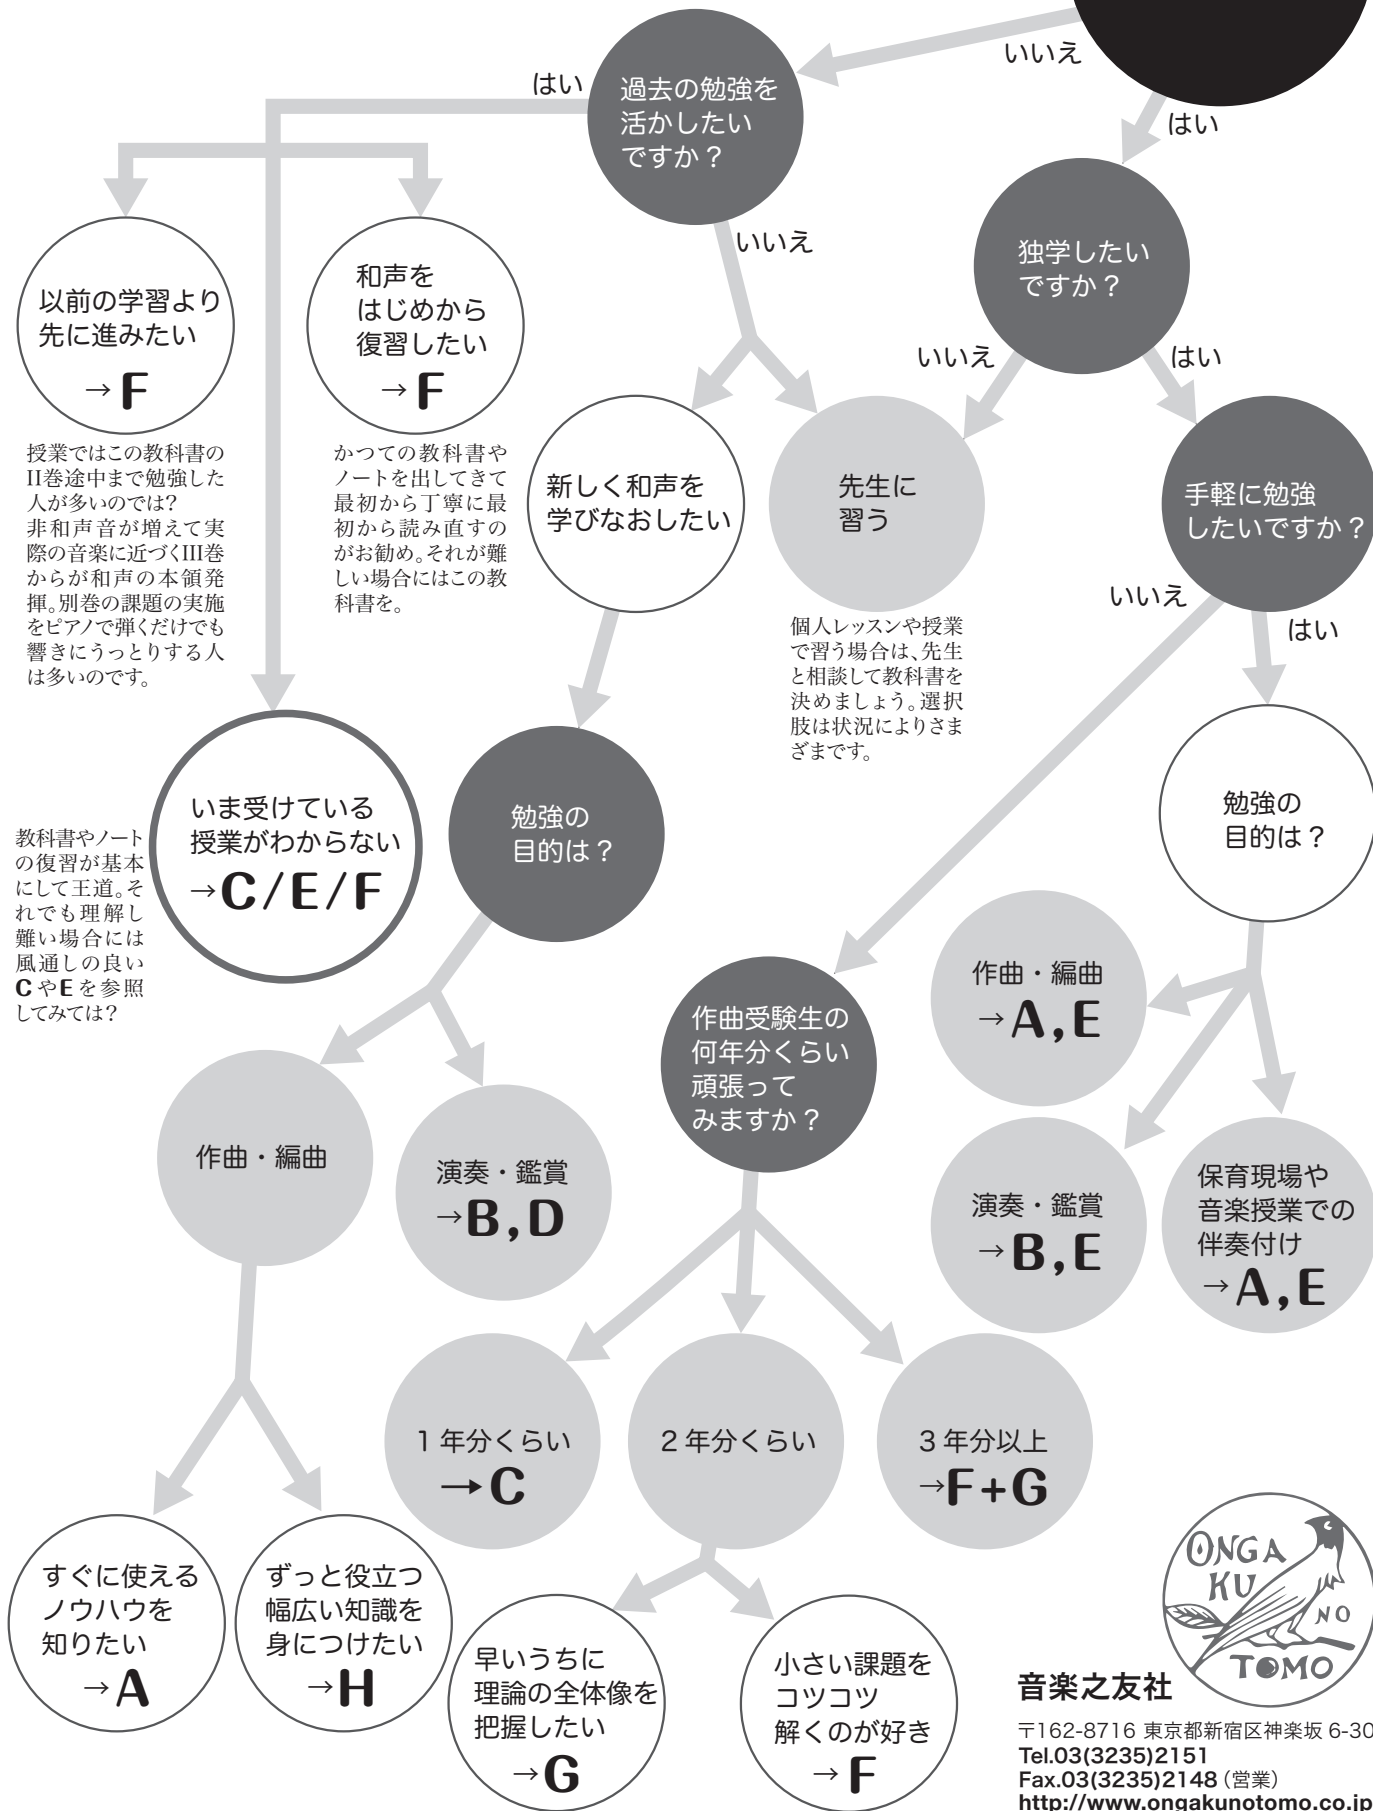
いいえ

はい

はい

過去の勉強を活かしたいですか？

いいえ

独学したいですか？

以前の学習より先に進みたい
→F

授業ではこの教科書のII巻途中まで勉強した人が多いのでは？非和声音が増えて実際の音楽に近づくIII巻からが和声の本領発揮。別巻の課題の実施をピアノで弾くだけでも響きにうっとりする人は多いのです。

和声をはじめから復習したい
→F

かつての教科書やノートを出してきて最初から丁寧に最初から読み直すのがお勧め。それが難しい場合にはこの教科書を。

いいえ

はい

新しく和声を学びなおしたい

先生に習う

個人レッスンや授業で習う場合は、先生と相談して教科書を決めましょう。選択肢は状況によりさまざまです。

手軽に勉強したいですか？

いいえ

はい

いま受けている授業がわからない
→C/E/F

教科書やノートの復習が基本にして王道。それでも理解し難い場合には風通しの良いCやEを参照してみては？

勉強の目的は？

勉強の目的は？

作曲・編曲
→A,E

作曲受験生の何年分くらい頑張ってみますか？

作曲・編曲

演奏・鑑賞
→B,D

演奏・鑑賞
→B,E

保育現場や音楽授業での伴奏付け
→A,E

1年分くらい
→C

2年分くらい

3年分以上
→F+G

すぐに使えるノウハウを知りたい
→A

ずっと役立つ幅広い知識を身につけたい
→H

早いうちに理論の全体像を把握したい
→G

小さい課題をコツコツ解くのが好き
→F

ONGA KU NO TOMO

音楽之友社

〒162-8716 東京都新宿区神楽坂 6-30
Tel.03(3235)2151
Fax.03(3235)2148（営業）
http://www.ongakunotomo.co.jp